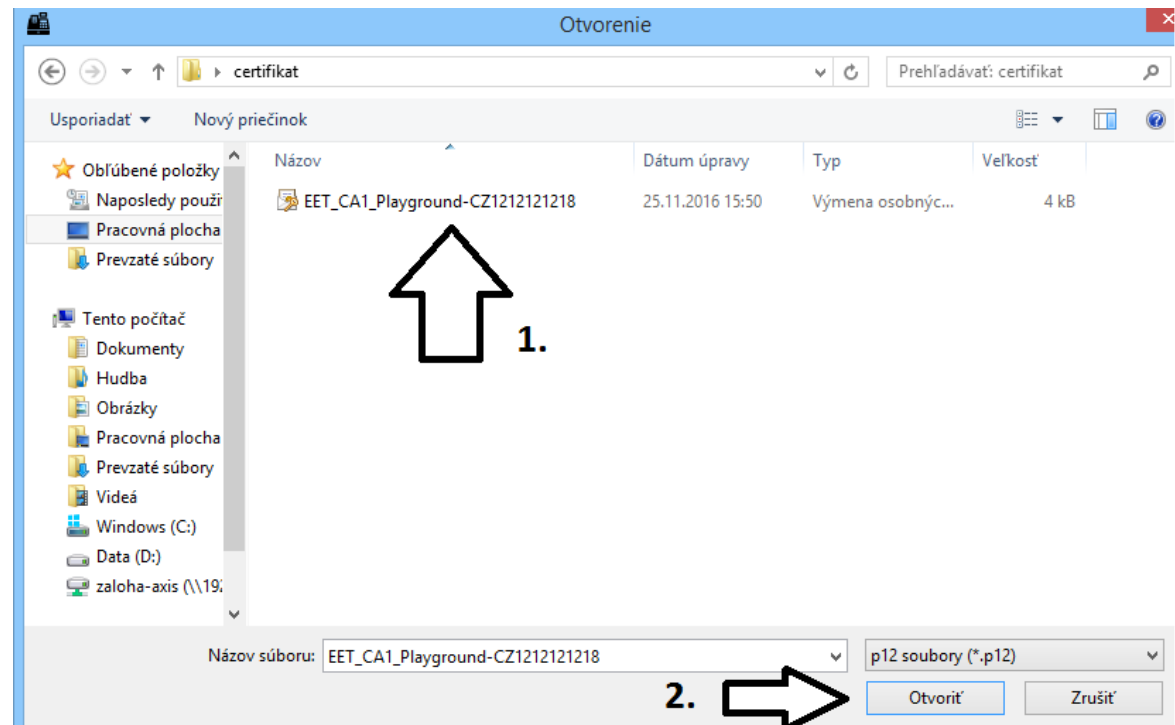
Otvorenie

certifikat

Prehľadávať: certifikat

Usporiadať ▾ Nový priečinok

Obľúbené položky
Naposledy použi
Pracovná plocha
Prevzaté súbory

Tento počítač
Dokumenty
Hudba
Obrázky
Pracovná plocha
Prevzaté súbory
Videá
Windows (C:)
Data (D:)
zaloha-axis (\\19

| Názov | Dátum úpravy | Typ | Veľkosť |
|---|---|---|---|
| EET_CA1_Playground-CZ1212121218 | 25.11.2016 15:50 | Výmena osobnýc... | 4 kB |

1.

Názov súboru: EET_CA1_Playground-CZ1212121218

p12 soubory (*.p12)

2.

Otvoriť

Zrušiť